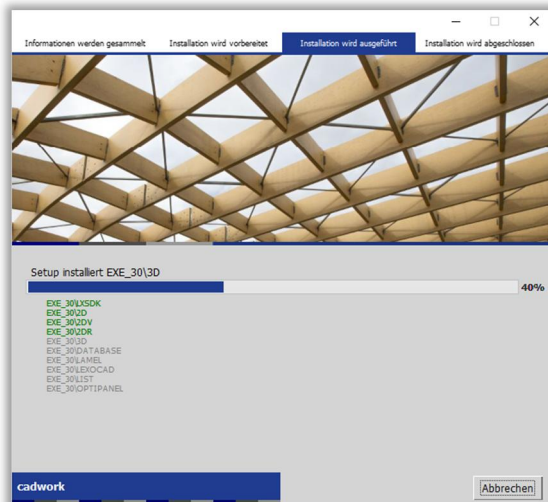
Informationen werden gesammelt | Installation wird vorbereitet | Installation wird ausgeführt | Installation wird abgeschlossen

Setup installiert EXE_30\3D

40%

EXE_30\LXSDK
EXE_30\2D
EXE_30\2DV
EXE_30\2DR
EXE_30\3D
EXE_30\DATABASE
EXE_30\LAMEL
EXE_30\LEXOCAD
EXE_30\LIST
EXE_30\OPTIPANEL

cadwork

Abbrechen